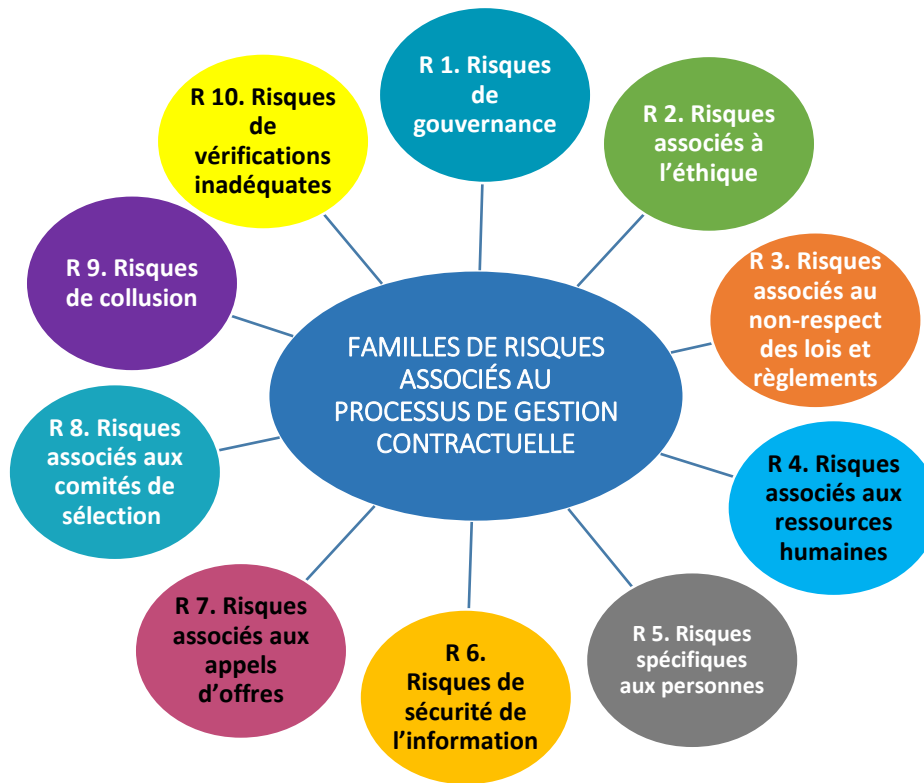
FAMILLES DE RISQUES ASSOCIÉS AU PROCESSUS DE GESTION CONTRACTUELLE

R 1. Risques de gouvernance

R 2. Risques associés à l'éthique

R 3. Risques associés au non-respect des lois et règlements

R 4. Risques associés aux ressources humaines

R 5. Risques spécifiques aux personnes

R 6. Risques de sécurité de l'information

R 7. Risques associés aux appels d'offres

R 8. Risques associés aux comités de sélection

R 9. Risques de collusion

R 10. Risques de vérifications inadéquates